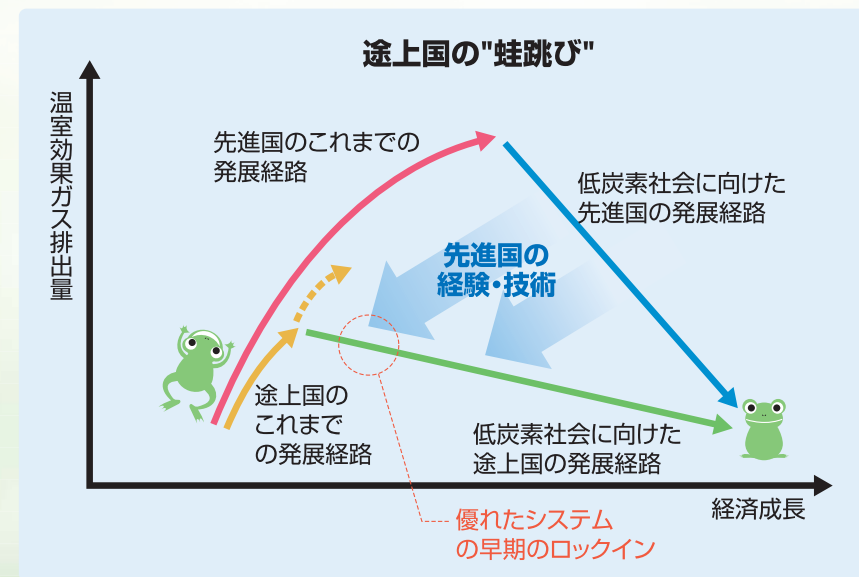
途上国の"蛙跳び"

温室効果ガス排出量

先進国のこれまでの発展経路

低炭素社会に向けた先進国の発展経路

先進国の経験・技術

途上国のこれまでの発展経路

低炭素社会に向けた途上国の発展経路

経済成長

優れたシステムの早期のロックイン